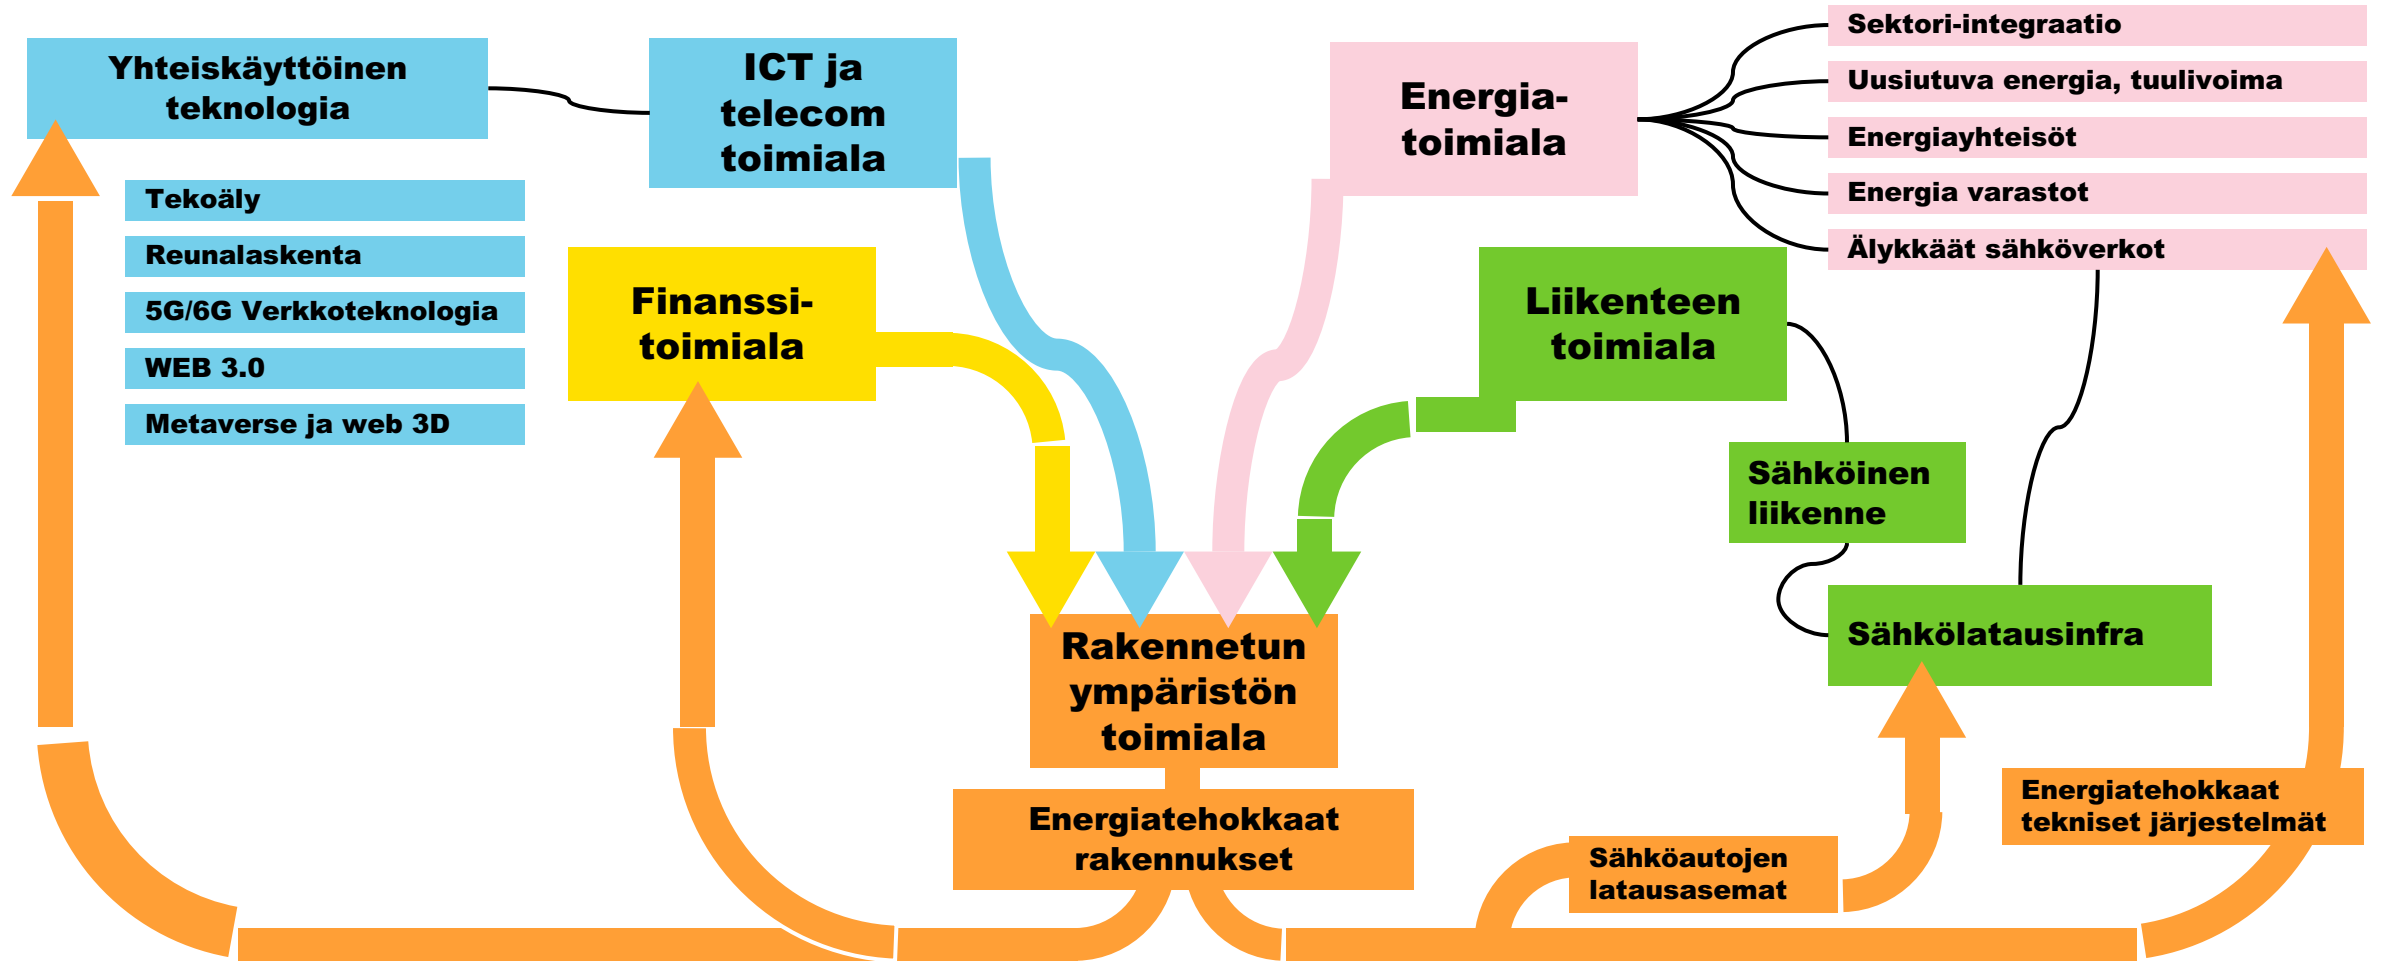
Yhteiskäyttöinen teknologia

ICT ja telecom toimiala

Energia-toimiala

Sektori-integraatio

Uusiutuva energia, tuulivoima

Energiayhteisöt

Energia varastot

Älykkäät sähköverkot

Tekoäly

Reunalaskenta

5G/6G Verkkoteknologia

WEB 3.0

Metaverse ja web 3D

Finanssi-toimiala

Liikenteen toimiala

Sähköinen liikenne

Sähkölatausinfra

Rakennetun ympäristön toimiala

Energiatehokkaat rakennukset

Sähköautojen latausasemat

Energiatehokkaat tekniset järjestelmät